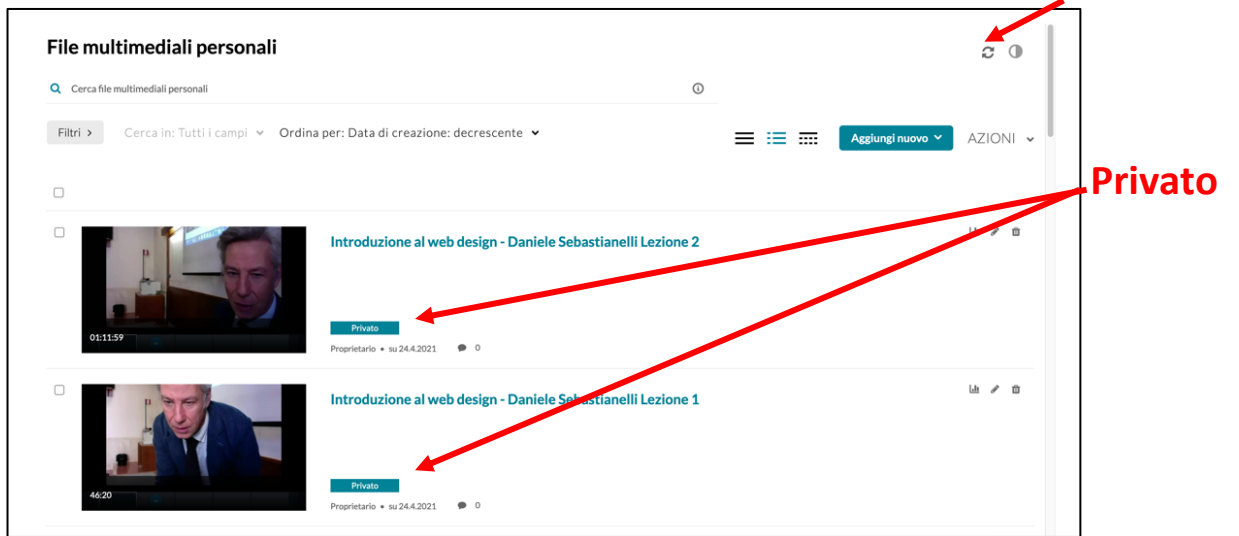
File multimediali personali

Cerca file multimediali personali

Filtri >
Cerca in: Tutti i campi
Ordina per: Data di creazione: decrescente

Aggiungi nuovo
AZIONI

Privato

Introduzione al web design - Daniele Sebastianelli Lezione 2

01:11:59

Privato

Proprietario • su 24.4.2021 0

Introduzione al web design - Daniele Sebastianelli Lezione 1

46:20

Privato

Proprietario • su 24.4.2021 0